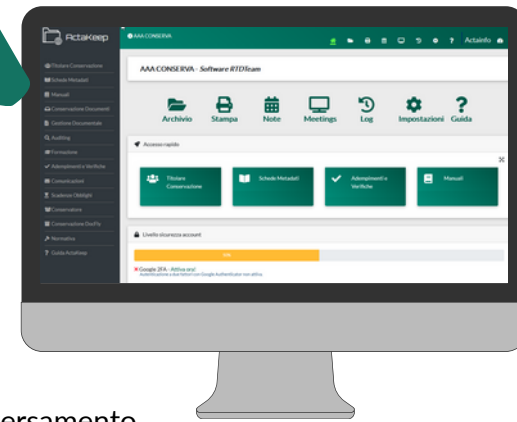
Actakeep

AAA CONSERVA

Actainfo

Titolare Conservazione
Schede Metadati
Manuali
Conservazione Documenti
Gestione Documentale
Auditing
Formazione
Adempimenti e Verifiche
Comunicazioni
Scadenze Obblighi
Conservatore
Conservazione DocFly
Normativa
Guida ActaKeep

AAA CONSERVA - Software RTDTeam

Archivio
Stampa
Note
Meetings
Log
Impostazioni
Guida

Accesso rapido

Titolare Conservazione
Schede Metadati
Adempimenti e Verifiche
Manuali

Livello sicurezza account

Google 2FA - Attiva ora!
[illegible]

ersamento